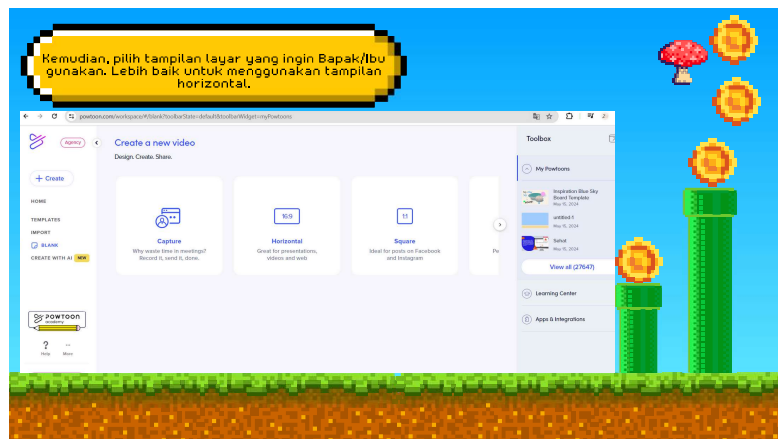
Kemudian, pilih tampilan layar yang ingin Bapak/Ibu gunakan. Lebih baik untuk menggunakan tampilan horizontal.

powtoon.com/workspace/#/blank?toolbarState=defaultItoolbarWidget=myPowtoons

Agency

+ Create

HOME

TEMPLATES

IMPORT

BLANK

CREATE WITH AI NEW

POWTOON academy

Help More

Create a new video

Design. Create. Share.

Capture
Why waste time in meetings? Record it, send it, done.

16:9
Horizontal
Great for presentations, videos and web

1:1
Square
Ideal for posts on Facebook and Instagram

Toolbox

My Powtoons

Inspiration Blue Sky Board Template
May 15, 2024

untitled 1
May 15, 2024

Suhat
May 15, 2024

View all (27647)

Learning Center

Apps & Integrations